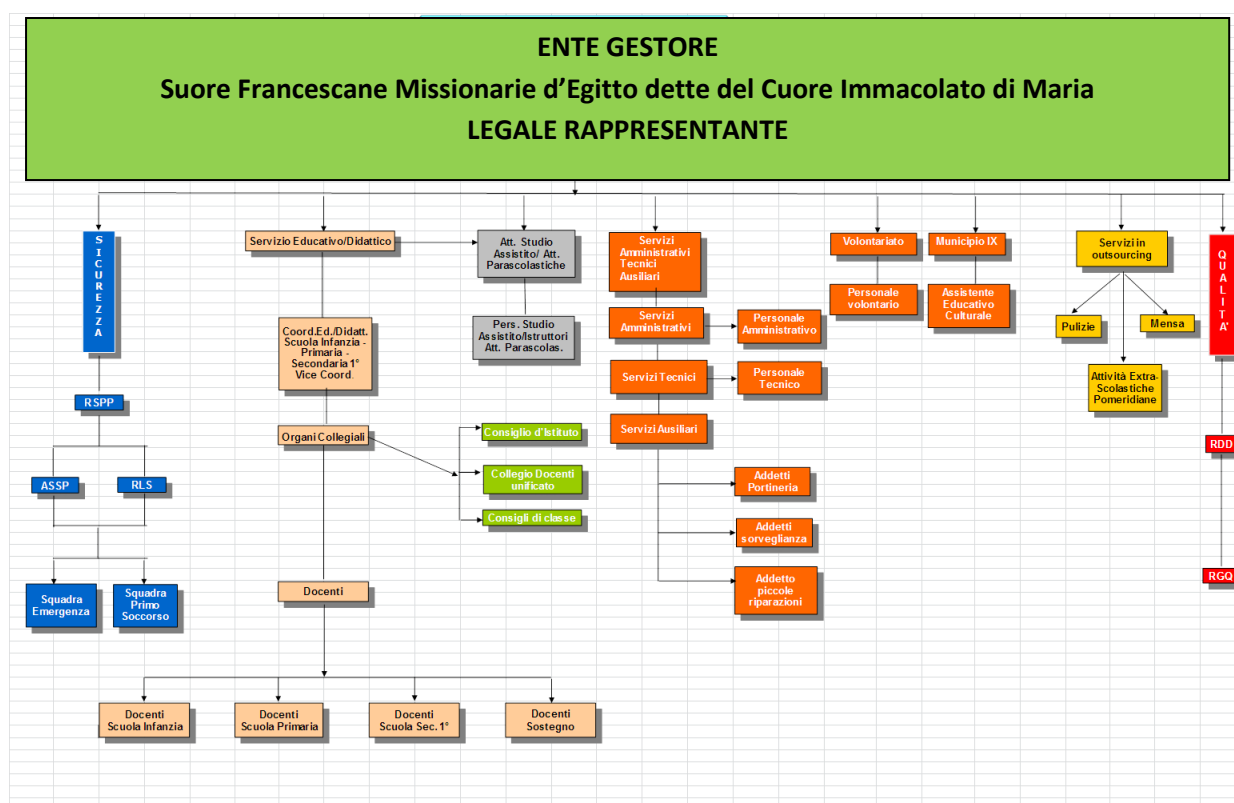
ENTE GESTORE
Suore Francescane Missionarie d’Egitto dette del Cuore Immacolato di Maria
LEGALE RAPPRESENTANTE

SICUREZZA

RSPP

ASSP

RLS

Squadra Emergenza

Squadra Primo Soccorso

Servizio Educativo/Didattico

Coord.Ed./Didatt. Scuola Infanzia - Primaria - Secondaria 1° Vice Coord.

Organi Collegiali

Docenti

Docenti Scuola Infanzia

Docenti Scuola Primaria

Docenti Scuola Sec. 1°

Docenti Sostegno

Att. Studio Assistito/ Att. Parascolastiche

Pers. Studio Assistito/Istruttori Att. Parascolas.

Consiglio d'Istituto

Collegio Docenti unificato

Consigli di classe

Servizi Amministrativi Tecnici Ausiliari

Servizi Amministrativi

Personale Amministrativo

Servizi Tecnici

Personale Tecnico

Servizi Ausiliari

Addetti Portineria

Addetti sorveglianza

Addetto piccole riparazioni

Volontariato

Personale volontario

Municipio IX

Assistente Educativo Culturale

Servizi in outsourcing

Pulizie

Mensa

Attività Extra-Scolastiche Pomeridiane

QUALITA'

RDD

RGQ